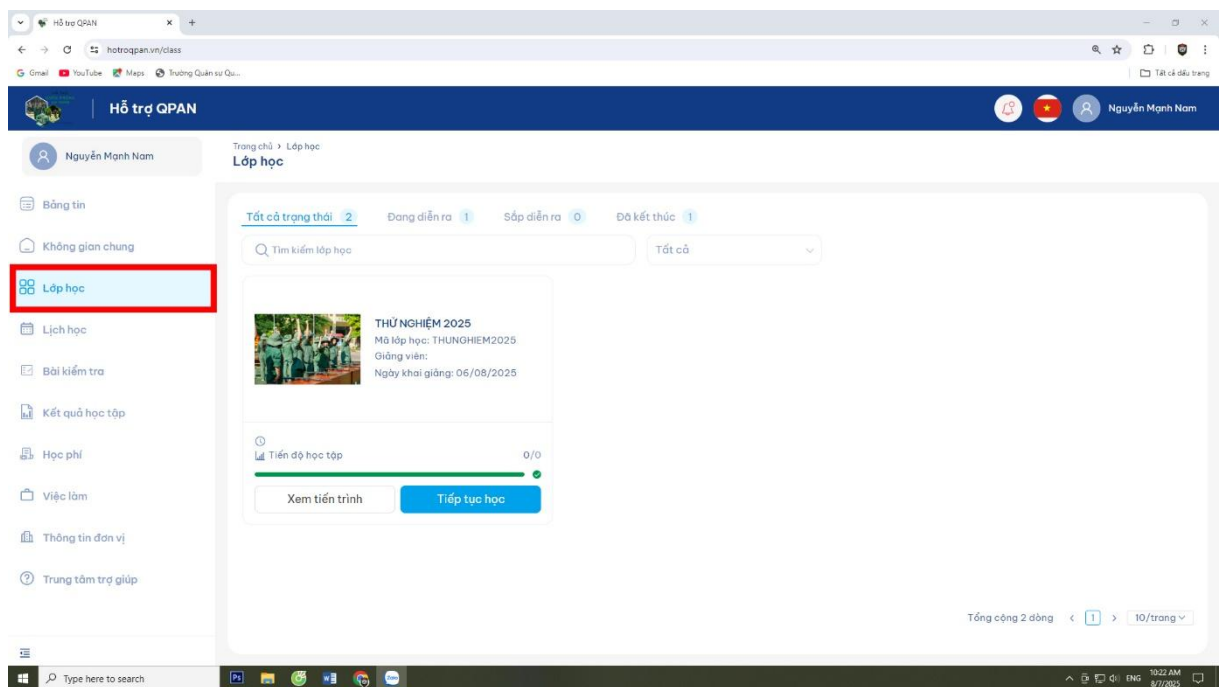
Hỗ trợ QPAN
hotroqpan.vn/class
Gmail YouTube Maps Trường Quân sự Qu...
Tất cả dấu trang

Hỗ trợ QPAN
Nguyễn Mạnh Nam

Nguyễn Mạnh Nam

Bảng tin
Không gian chung
Lớp học
Lịch học
Bài kiểm tra
Kết quả học tập
Học phí
Việc làm
Thông tin đơn vị
Trung tâm trợ giúp

Trang chủ › Lớp học
Lớp học

Tất cả trạng thái 2 Đang diễn ra 1 Sắp diễn ra 0 Đã kết thúc 1

Tìm kiếm lớp học
Tất cả

THỬ NGHIỆM 2025
Mã lớp học: THUNGHIEM2025
Giảng viên:
Ngày khai giảng: 06/08/2025

Tiến độ học tập 0/0

Xem tiến trình
Tiếp tục học

Tổng cộng 2 dòng < 1 > 10/trang

Type here to search
ENG 10:22 AM 8/7/2025